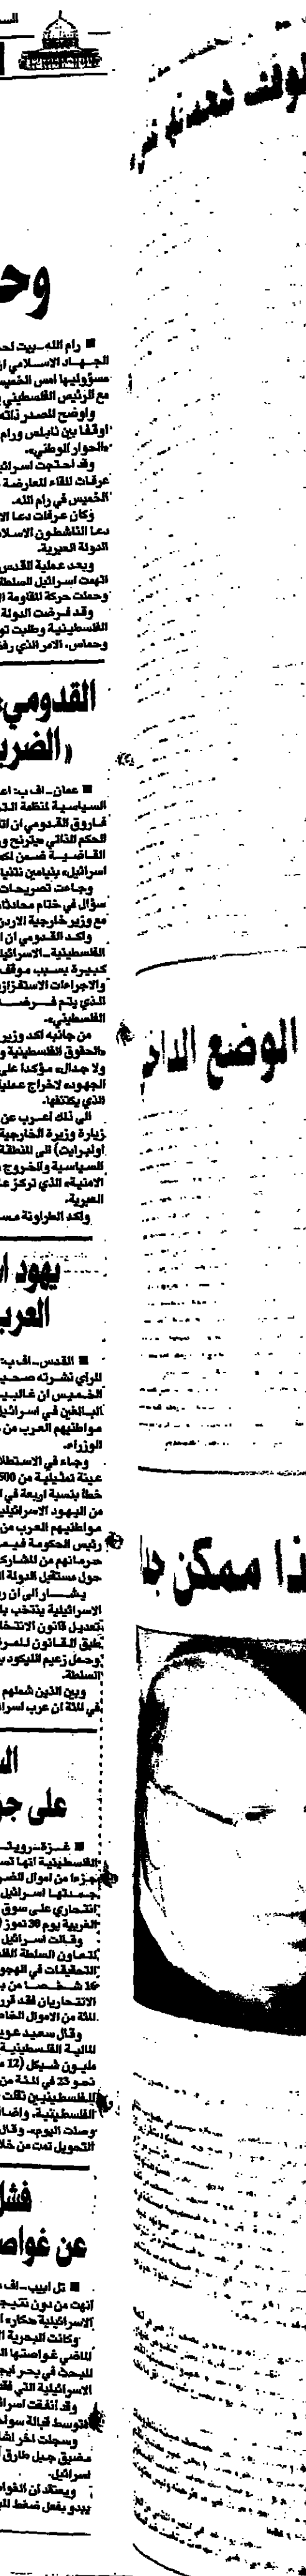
الوقت شهدناه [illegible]

وحـ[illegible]

■ رام الله-بيت لحـ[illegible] الجـهـاد الاسلامي ا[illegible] مسؤوليها امس الخميـ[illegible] مع الرئيس الفلسطيني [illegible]
واوضح المصدر ذلك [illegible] اوقفا بين نابلس ورام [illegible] "الحوار الوطني".
وقد احتجت اسرائ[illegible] عرفات للقاء المعارضة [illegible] الخميس في رام الله.
وكان عرفات دعا الا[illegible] دعا الناشطون الاسلا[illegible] الدولة العبرية.
وبعد عملية القدس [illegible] اتهمت اسرائيل السلطة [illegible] وحملت حركة المقاومة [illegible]
وقد فرضت الدولة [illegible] الفلسطينية وطلبت تو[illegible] وحماس، الامر الذي رفـ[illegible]

القدومي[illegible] «الضرب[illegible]

■ عمان-اف بـ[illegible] السياسية لمنظمة التـ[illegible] فاروق القدومي ان الـ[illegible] الحكم الذاتي سيؤدي و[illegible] القاضية ضمن اكـ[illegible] اسرائيل بنيامين نتنيا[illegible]
وجاءت تصريحات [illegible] سؤال في ختام محادثـ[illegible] مع وزير خارجية الارد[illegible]
واكد القدومي ان الـ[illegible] الفلسطينية-الاسرائي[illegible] كبيرة بسبب موقف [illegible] والاجراءات الاستفزاز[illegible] الذي يتم فـرضـ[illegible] الفلسطيني".
من جانبه اكد وزير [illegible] بحقوق الفلسطينية و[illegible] ولا جداله مؤكدا على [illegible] الجهود لاخراج عمليا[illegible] الذي يكتنفها.
الى ذلك اعرب عن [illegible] زيارة وزيرة الخارجية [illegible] اولبرايت) الى المنطقة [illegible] السياسية والخروج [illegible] الامنية الذي تركز عـ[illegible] العربية.
واكد الطراونة مسـ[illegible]

يهود ا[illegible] العرب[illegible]

■ القدس-اف بـ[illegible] للراي نشرته صحيـ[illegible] الخميس ان غالبيـ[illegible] البالغين في اسرائيل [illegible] مواطنيهم العرب من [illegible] الوزراء.
وجاء في الاستطلا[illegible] عينة تمثيلية من 500 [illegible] خطأ بنسبة اربعة في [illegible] من اليهود الاسرائيليـ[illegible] مواطنيهم العرب من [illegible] رئيس الحكومة فيـ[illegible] حرمانهم من المشارك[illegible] حول مستقبل الدولة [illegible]
ويشـار الى ان ر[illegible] الاسرائيلية ينتخب با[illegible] بتعديل قانون الانتخا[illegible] طبق القانون للمر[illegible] وحمل زعيم الليكود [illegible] السلطة.
ومن الذين شملهم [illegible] في المئة ان عرب اسرا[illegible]

الـ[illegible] على جـ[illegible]

■ غـزة-رويـتـ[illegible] الفلسطينية انها تسـ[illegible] جزءا من اموال الضر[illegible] جمـعـتـهـا اسرائيل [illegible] انتحاري على سوق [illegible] الغربية يوم 30 تموز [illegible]
وقـالـت اسرائيل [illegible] بالتعاون السلطة الفلـ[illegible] التحقيقات في الهجو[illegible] 16 شـخـصـا من بـ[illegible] الانتحاريان فقد ارو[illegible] المئة من الاموال الخا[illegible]
وقال سعيد عرو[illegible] المالية الفلسطينية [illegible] مليـون شيكل (12 م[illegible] نحو 23 في المئة من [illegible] الفلسطينيين تلك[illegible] الفلسطينية. واضا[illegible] وصلت اليوم. وقال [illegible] التحويل تمت من خلا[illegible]

فشل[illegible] عن غواص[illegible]

■ تل ابيب-اف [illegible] انتهت من دون نتيجـ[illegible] الاسرائيلية حكاره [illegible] وكانت البحرية ا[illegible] الماضي غواصتها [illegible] للبحث في بحر ايجـ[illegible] الاسرائيلية التي فقد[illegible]
وقد انفقت اسرا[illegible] المتوسط لقيادة سولد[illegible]
وسجلت اخر اشا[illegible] مضيق جبل طارق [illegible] اسرائيل.
ويعتقد ان القوا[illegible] يبدو بفعل ضغط الما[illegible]

الوضع الدائ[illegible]

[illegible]ذا ممكن جدا